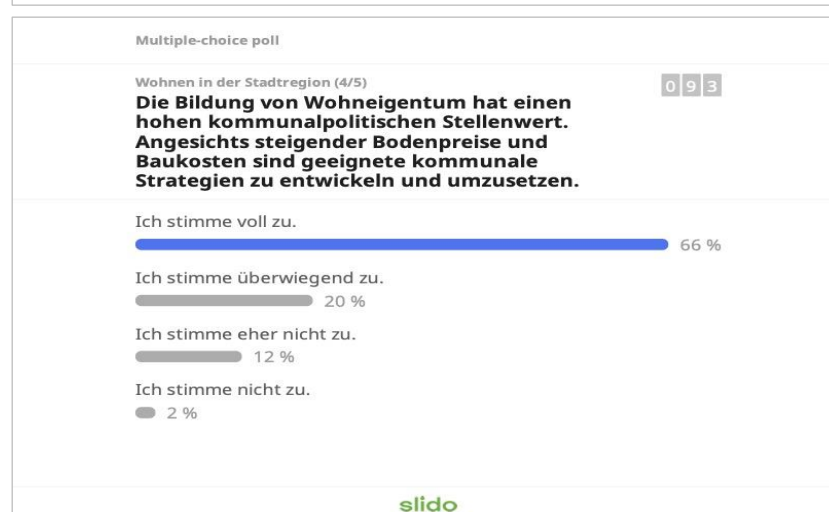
Multiple-choice poll

Wohnen in der Stadtregion (4/5)

093

Die Bildung von Wohneigentum hat einen hohen kommunalpolitischen Stellenwert. Angesichts steigender Bodenpreise und Baukosten sind geeignete kommunale Strategien zu entwickeln und umzusetzen.

Ich stimme voll zu.
66 %

Ich stimme überwiegend zu.
20 %

Ich stimme eher nicht zu.
12 %

Ich stimme nicht zu.
2 %

slido